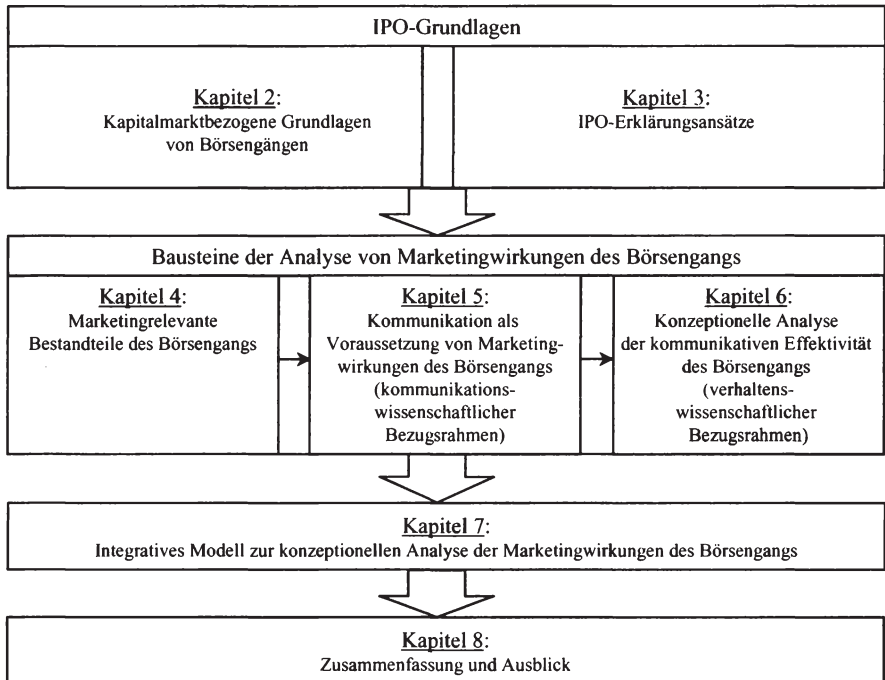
IPO-Grundlagen

Kapitel 2:
Kapitalmarktbezogene Grundlagen von Börsengängen

Kapitel 3:
IPO-Erklärungsansätze

Bausteine der Analyse von Marketingwirkungen des Börsengangs

Kapitel 4:
Marketingrelevante Bestandteile des Börsengangs

Kapitel 5:
Kommunikation als Voraussetzung von Marketingwirkungen des Börsengangs (kommunikationswissenschaftlicher Bezugsrahmen)

Kapitel 6:
Konzeptionelle Analyse der kommunikativen Effektivität des Börsengangs (verhaltenswissenschaftlicher Bezugsrahmen)

Kapitel 7:
Integratives Modell zur konzeptionellen Analyse der Marketingwirkungen des Börsengangs

Kapitel 8:
Zusammenfassung und Ausblick